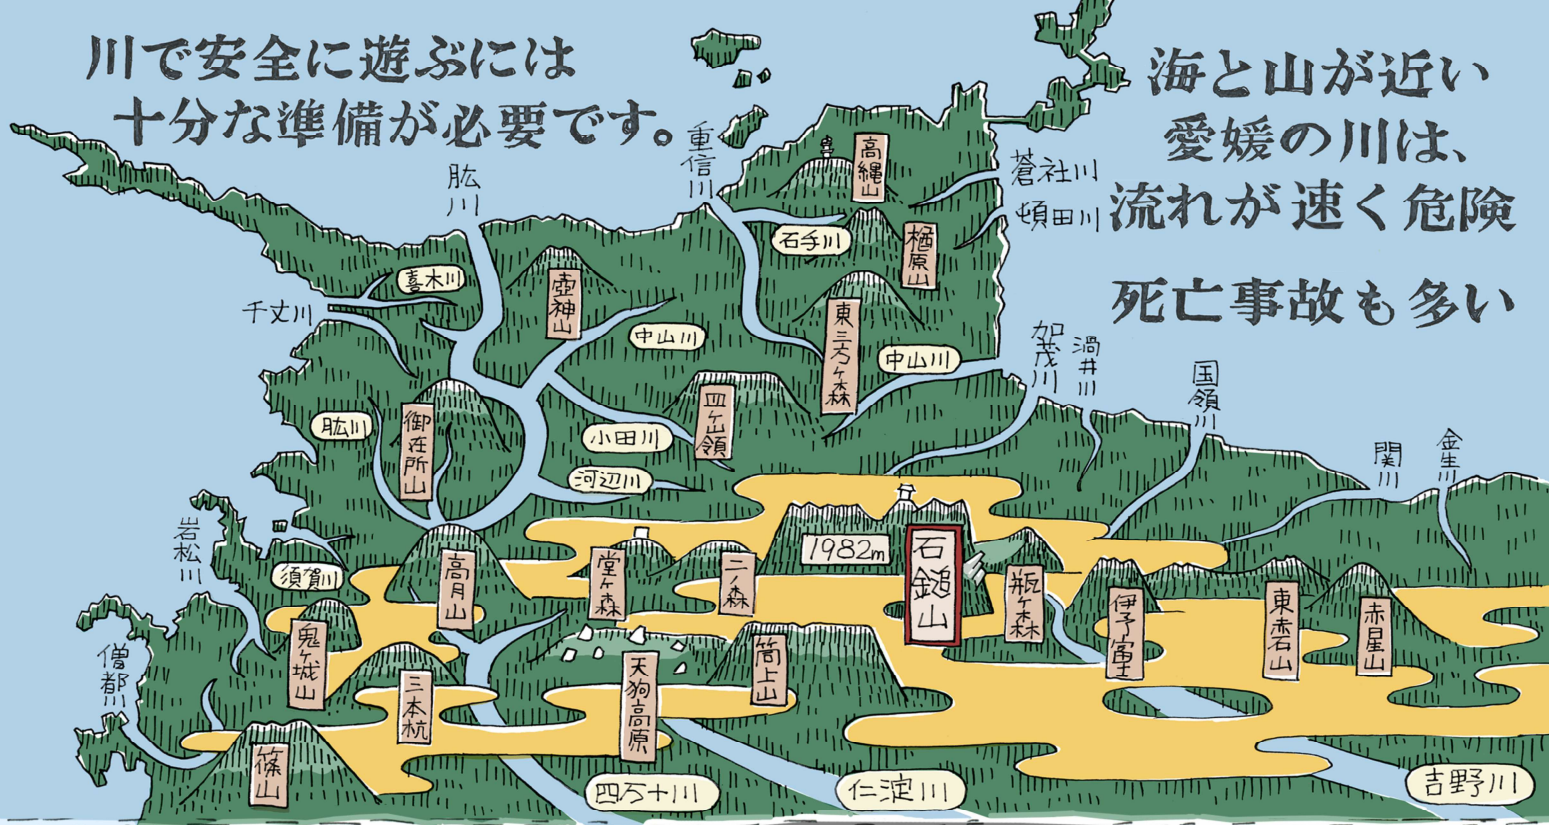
川で安全に遊ぶには
十分な準備が必要です。

海と山が近い
愛媛の川は、
流れが速く危険

死亡事故も多い

重信川
肱川
喜木川
千丈川
壺神山
中山川
高縄山
石手川
楢原山
蒼社川
頓田川
東三方ヶ森
中山川
加茂川
渦井川
国領川
関川
金生川
四ヶ山領
小田川
河辺川
肱川
御在所山
岩松川
須賀川
高月山
堂ヶ森
二ノ森
1982m
石鎚山
瓶ヶ森
伊予富士
東赤石山
赤星山
鬼ヶ城山
僧都川
三本杭
天狗高原
筒上山
篠山
四万十川
仁淀川
吉野川